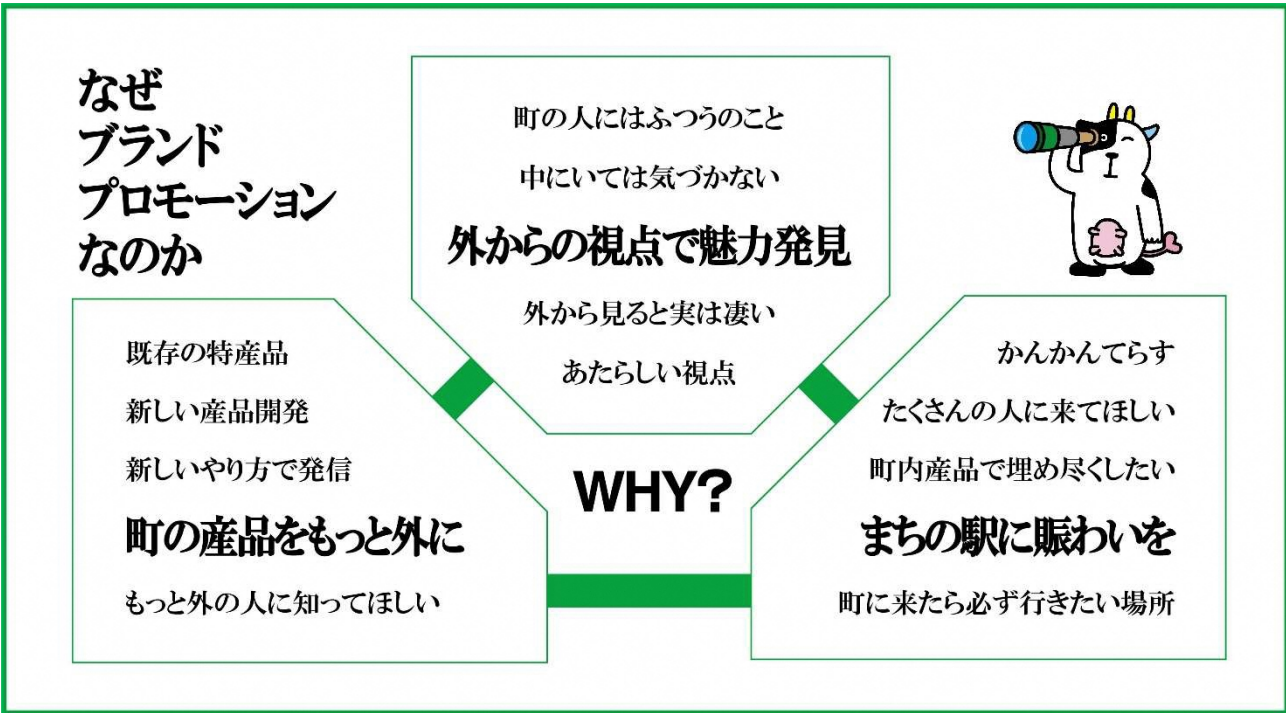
なぜ
ブランド
プロモーション
なのか

町の人にはふつうのこと

中にいては気づかない

外からの視点で魅力発見

外から見ると実は凄い

あたらしい視点

既存の特産品

新しい産品開発

新しいやり方で発信

町の産品をもっと外に

もっと外の人に知ってほしい

WHY?

かんかんてらす

たくさんの人に来てほしい

町内産品で埋め尽くしたい

まちの駅に賑わいを

町に来たら必ず行きたい場所